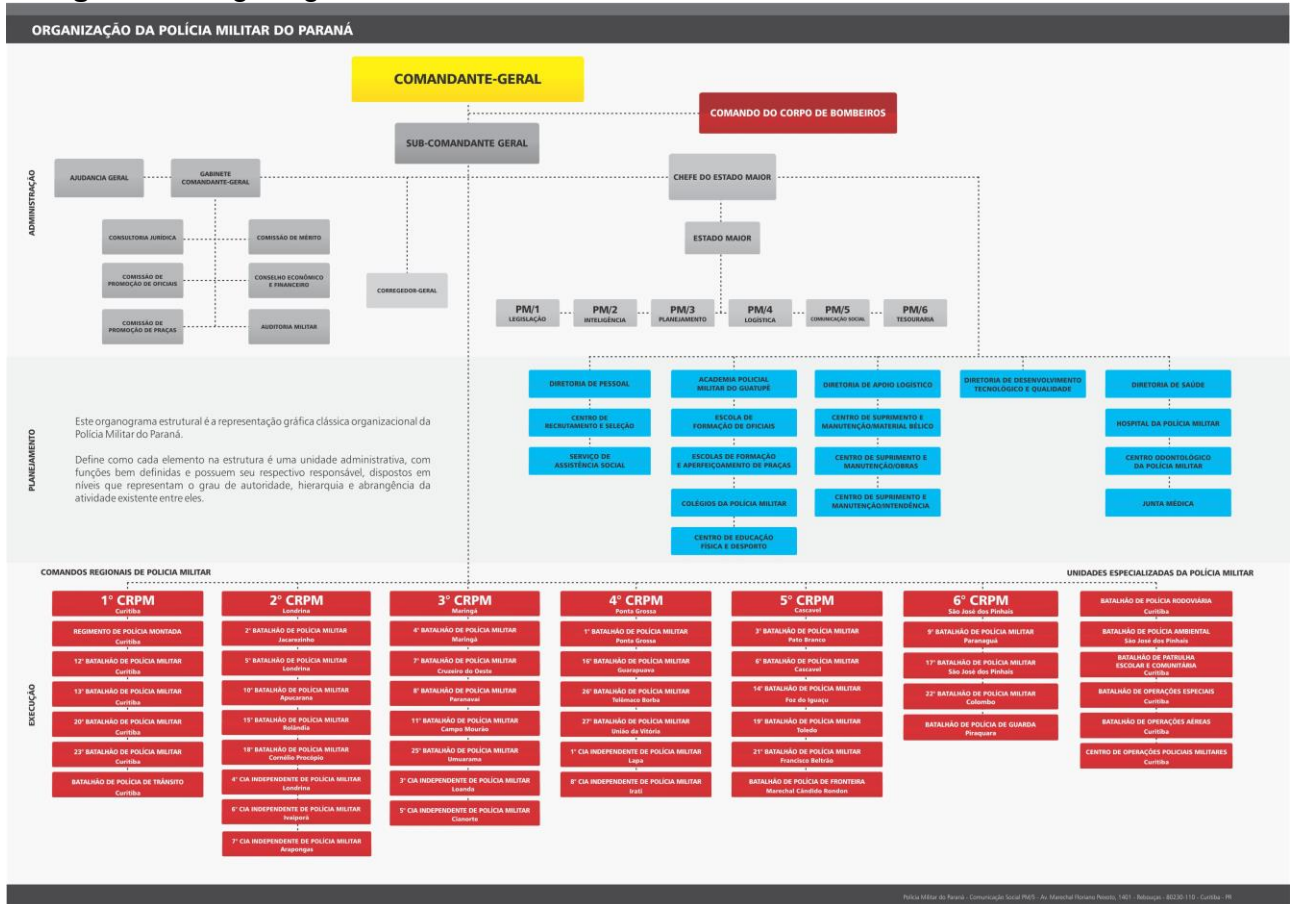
ORGANIZAÇÃO DA POLÍCIA MILITAR DO PARANÁ

COMANDANTE-GERAL

COMANDO DO CORPO DE BOMBEIROS

SUB-COMANDANTE GERAL

ADMINISTRAÇÃO

AJUDANCIA GERAL

GABINETE COMANDANTE-GERAL

CHEFE DO ESTADO MAIOR

CONSULTORIA JURÍDICA

COMISSÃO DE MÉRITO

ESTADO MAIOR

COMISSÃO DE PROMOÇÃO DE OFICIAIS

CONSELHO ECONÔMICO E FINANCEIRO

CORREGEDOR-GERAL

COMISSÃO DE PROMOÇÃO DE PRAÇAS

AUDITORIA MILITAR

PM/1 LEGISLAÇÃO

PM/2 INTELIGÊNCIA

PM/3 PLANEJAMENTO

PM/4 LOGÍSTICA

PM/5 COMUNICAÇÃO SOCIAL

PM/6 TESOURARIA

PLANEJAMENTO

Este organograma estrutural é a representação gráfica clássica organizacional da Polícia Militar do Paraná.

Define como cada elemento na estrutura é uma unidade administrativa, com funções bem definidas e possuem seu respectivo responsável, dispostos em níveis que representam o grau de autoridade, hierarquia e abrangência da atividade existente entre eles.

DIRETORIA DE PESSOAL

CENTRO DE RECRUTAMENTO E SELEÇÃO

SERVIÇO DE ASSISTÊNCIA SOCIAL

ACADEMIA POLICIAL MILITAR DO GUATUPÊ

ESCOLA DE FORMAÇÃO DE OFICIAIS

ESCOLAS DE FORMAÇÃO E APERFEIÇOAMENTO DE PRAÇAS

COLÉGIOS DA POLÍCIA MILITAR

CENTRO DE EDUCAÇÃO FÍSICA E DESPORTO

DIRETORIA DE APOIO LOGÍSTICO

CENTRO DE SUPRIMENTO E MANUTENÇÃO/MATERIAL BÉLICO

CENTRO DE SUPRIMENTO E MANUTENÇÃO/OBRAS

CENTRO DE SUPRIMENTO E MANUTENÇÃO/INTENDÊNCIA

DIRETORIA DE DESENVOLVIMENTO TECNOLÓGICO E QUALIDADE

DIRETORIA DE SAÚDE

HOSPITAL DA POLÍCIA MILITAR

CENTRO ODONTOLÓGICO DA POLÍCIA MILITAR

JUNTA MÉDICA

COMANDOS REGIONAIS DE POLICIA MILITAR

UNIDADES ESPECIALIZADAS DA POLÍCIA MILITAR

EXECUÇÃO

1° CRPM Curitiba
REGIMENTO DE POLÍCIA MONTADA Curitiba
12° BATALHÃO DE POLÍCIA MILITAR Curitiba
13° BATALHÃO DE POLÍCIA MILITAR Curitiba
20° BATALHÃO DE POLÍCIA MILITAR Curitiba
23° BATALHÃO DE POLÍCIA MILITAR Curitiba
BATALHÃO DE POLÍCIA DE TRÂNSITO Curitiba

2° CRPM Londrina
2° BATALHÃO DE POLÍCIA MILITAR Jacarezinho
5° BATALHÃO DE POLÍCIA MILITAR Londrina
10° BATALHÃO DE POLÍCIA MILITAR Apucarana
15° BATALHÃO DE POLÍCIA MILITAR Rolândia
18° BATALHÃO DE POLÍCIA MILITAR Cornélio Procópio
4° CIA INDEPENDENTE DE POLÍCIA MILITAR Londrina
6° CIA INDEPENDENTE DE POLÍCIA MILITAR Ivaiporã
7° CIA INDEPENDENTE DE POLÍCIA MILITAR Arapongas

3° CRPM Maringá
4° BATALHÃO DE POLÍCIA MILITAR Maringá
7° BATALHÃO DE POLÍCIA MILITAR Cruzeiro do Oeste
8° BATALHÃO DE POLÍCIA MILITAR Paranavaí
11° BATALHÃO DE POLÍCIA MILITAR Campo Mourão
25° BATALHÃO DE POLÍCIA MILITAR Umuarama
3° CIA INDEPENDENTE DE POLÍCIA MILITAR Loanda
5° CIA INDEPENDENTE DE POLÍCIA MILITAR Cianorte

4° CRPM Ponta Grossa
1° BATALHÃO DE POLÍCIA MILITAR Ponta Grossa
16° BATALHÃO DE POLÍCIA MILITAR Guarapuava
26° BATALHÃO DE POLÍCIA MILITAR Telêmaco Borba
27° BATALHÃO DE POLÍCIA MILITAR União da Vitória
1° CIA INDEPENDENTE DE POLÍCIA MILITAR Lapa
8° CIA INDEPENDENTE DE POLÍCIA MILITAR Irati

5° CRPM Cascavel
3° BATALHÃO DE POLÍCIA MILITAR Pato Branco
6° BATALHÃO DE POLÍCIA MILITAR Cascavel
14° BATALHÃO DE POLÍCIA MILITAR Foz do Iguaçu
19° BATALHÃO DE POLÍCIA MILITAR Toledo
21° BATALHÃO DE POLÍCIA MILITAR Francisco Beltrão
BATALHÃO DE POLÍCIA DE FRONTEIRA Marechal Cândido Rondon

6° CRPM São José dos Pinhais
9° BATALHÃO DE POLÍCIA MILITAR Paranaguá
17° BATALHÃO DE POLÍCIA MILITAR São José dos Pinhais
22° BATALHÃO DE POLÍCIA MILITAR Colombo
BATALHÃO DE POLÍCIA DE GUARDA Piraquara

BATALHÃO DE POLÍCIA RODOVIÁRIA Curitiba
BATALHÃO DE POLÍCIA AMBIENTAL São José dos Pinhais
BATALHÃO DE PATRULHA ESCOLAR E COMUNITÁRIA Curitiba
BATALHÃO DE OPERAÇÕES ESPECIAIS Curitiba
BATALHÃO DE OPERAÇÕES AÉREAS Curitiba
CENTRO DE OPERAÇÕES POLICIAIS MILITARES Curitiba

Polícia Militar do Paraná - Comunicação Social PM/5 - Av. Marechal Floriano Peixoto, 1401 - Rebouças - 80230-110 - Curitiba - PR